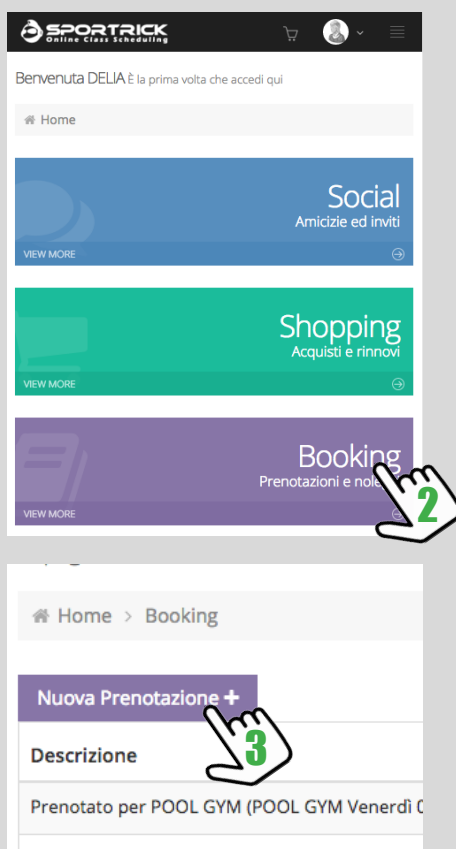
SPORTRICK
Online Class Scheduling

Benvenuta DELIA È la prima volta che accedi qui

Home

Social
Amicizie ed inviti
VIEW MORE

Shopping
Acquisti e rinnovi
VIEW MORE

Booking
Prenotazioni e nole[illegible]
VIEW MORE

2

Home > Booking

Nuova Prenotazione +

3

Descrizione

Prenotato per POOL GYM (POOL GYM Venerdì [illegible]